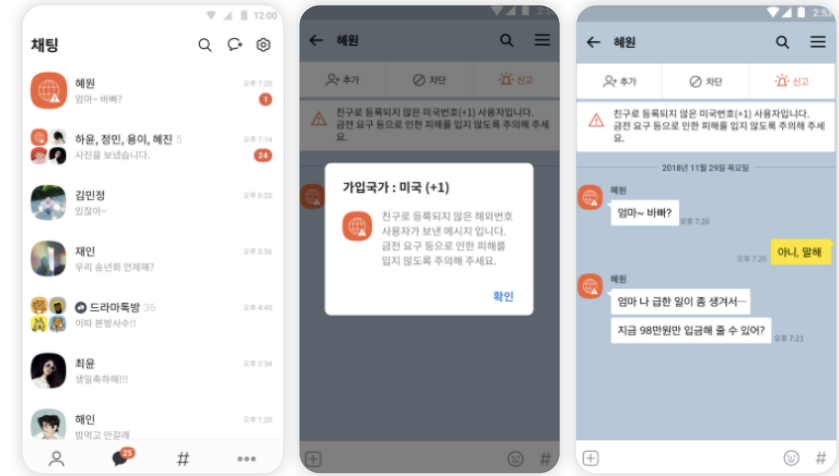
12:00

채팅

혜원
엄마~ 바빠?
오후 7:20
1

하윤, 정민, 용이, 혜진 5
사진을 보냈습니다.
오후 7:14
24

김민정
口잖아~

재인
우리 송년회 언제해?
오후 5:56

드라마독방 36
이따 본방사수!!
오후 4:45

최윤
생일축하해!!!
오후 2:34

해인
밥먹고 가는길
오후 1:56

25
#
•••

혜원

추가
차단
신고

친구로 등록되지 않은 미국번호(+1) 사용자입니다. 금전 요구 등으로 인한 피해를 입지 않도록 주의해 주세요.

가입국가 : 미국 (+1)

친구로 등록되지 않은 해외번호 사용자가 보낸 메시지 입니다. 금전 요구 등으로 인한 피해를 입지 않도록 주의해 주세요.

확인

#

혜원

추가
차단
신고

친구로 등록되지 않은 미국번호(+1) 사용자입니다. 금전 요구 등으로 인한 피해를 입지 않도록 주의해 주세요.

2018년 11월 29일 목요일

혜원
엄마~ 바빠?
오후 7:20

오후 7:20
아니, 말해

혜원
엄마 나 급한 일이 좀 생겨서…
지금 98만원만 입금해 줄 수 있어?
오후 7:21

#